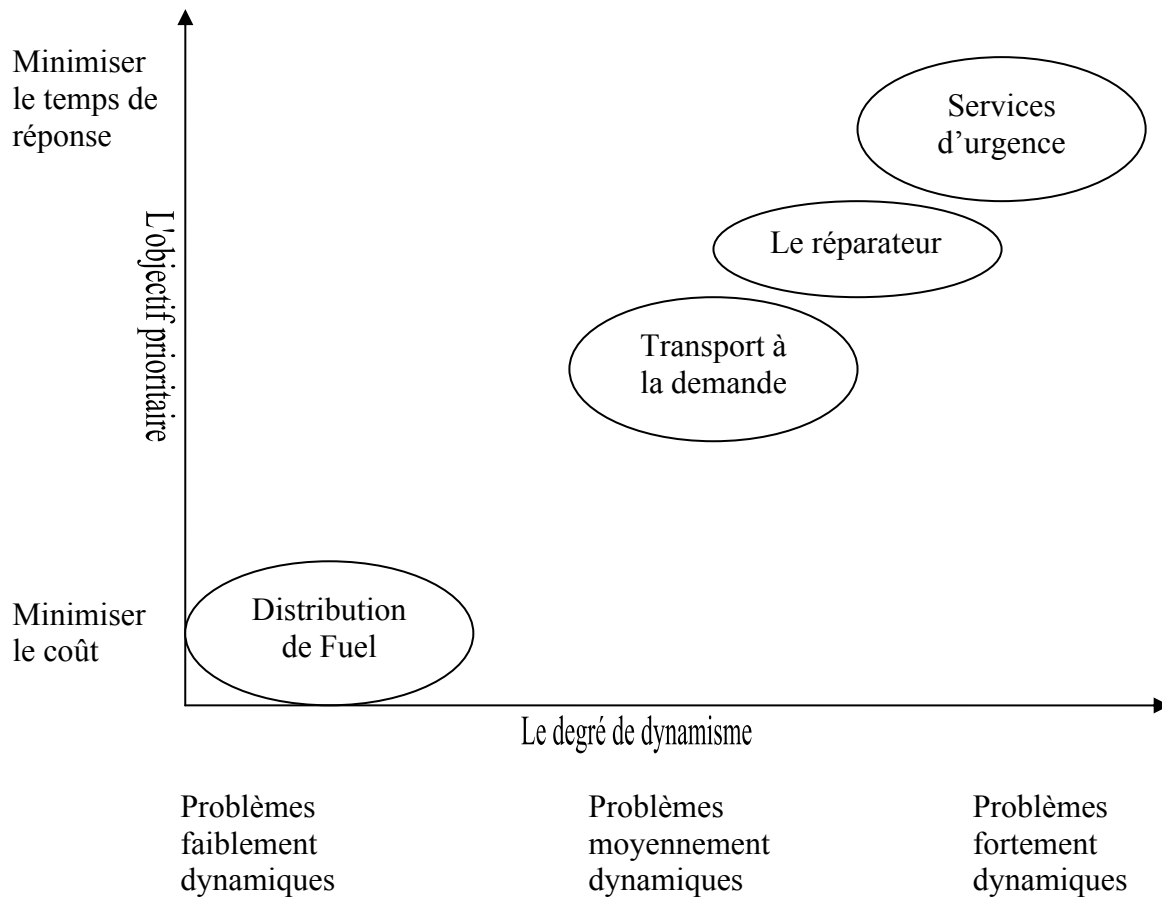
Minimiser le temps de réponse

L'objectif prioritaire

Services d'urgence

Le réparateur

Transport à la demande

Minimiser le coût

Distribution de Fuel

Le degré de dynamisme

Problèmes faiblement dynamiques

Problèmes moyennement dynamiques

Problèmes fortement dynamiques